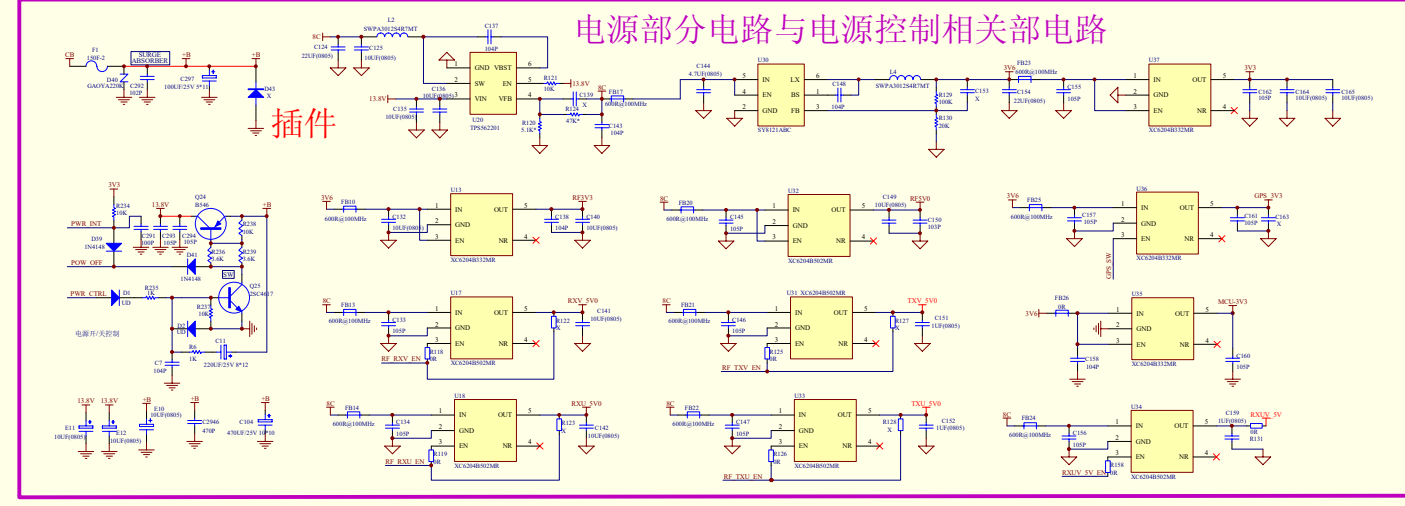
电源部分电路与电源控制相关部电路

插件

CB F1 150F-2 SURGE ABSORBER +B +B D40 GAOYA220K C292 102P C297 100UF/25V 5*11 D43 X

8C C124 22UF(0805) L2 SWPA3012S4R7MT C125 10UF(0805) C137 104P GND VBST SW EN VIN VFB U20 TPS562201 13.8V C135 10UF(0805) C136 10UF(0805) R121 10K 13.8V R124 47K* C139 X R120 5.1K* 8C FB17 600R@100MHz C143 104P

C144 4.7UF(0805) U30 IN LX EN BS GND FB SY8121ABC C148 104P L4 SWPA3012S4R7MT R129 100K R130 20K C153 X 3V6 FB23 600R@100MHz C154 22UF(0805) C155 105P U37 IN OUT GND EN NR XC6204B332MR 3V3 C162 105P C164 10UF(0805) C165 10UF(0805)

3V3 R214 10K 13.8V Q24 8546 R238 10K PWR_INT D39 1N4148 C291 100P C293 105P C294 105P R236 5.6K R239 5.6K POW_OFF D41 1N4148 SW PWR_CTRL D1 UD R235 1K R237 10K Q25 2SC4617 D3 UD R6 1K C11 220UF/25V 8*12 C7 104P 电源开/关控制

3V6 FB10 600R@100MHz C132 10UF(0805) U13 IN OUT GND EN NR XC6204B332MR RF3V3 C138 104P C140 10UF(0805)

8C FB20 600R@100MHz C145 105P U32 IN OUT GND EN NR XC6204B502MR C149 10UF(0805) RF5V0 C150 103P

3V6 FB25 600R@100MHz C157 105P U36 IN OUT GND EN NR XC6204B332MR GPS_3V3 C161 105P C163 X GPS_SW

8C FB13 600R@100MHz C133 105P U17 IN OUT GND EN NR RXV_5V0 R122 X C141 10UF(0805) RF_RXV_EN R118 0R

8C FB21 600R@100MHz C146 105P U31 XC6204B502MR IN OUT GND EN NR TXV_5V0 R127 X C151 1UF(0805) R125 0R RF_TXV_EN

FB26 0R 3V6 U35 IN OUT GND EN NR XC6204B332MR MCU_3V3 C158 104P C160 105P

E11 13.8V 10UF(0805) 13.8V E12 10UF(0805) +B E10 10UF(0805) +B C2946 470P +B C104 470UF/25V 10*10

8C FB14 600R@100MHz C134 105P U18 IN OUT GND EN NR XC6204B502MR RXU_5V0 R123 X C142 10UF(0805) R119 0R RF_RXU_EN

8C FB22 600R@100MHz C147 105P U33 IN OUT GND EN NR XC6204B502MR TXU_5V0 R128 X C152 1UF(0805) R126 0R RF_TXU_EN

8C FB24 600R@100MHz C156 105P U34 IN OUT GND EN NR XC6204B502MR C159 1UF(0805) RXUV_5V 0R R131 RXUV_5V_EN R158 0R